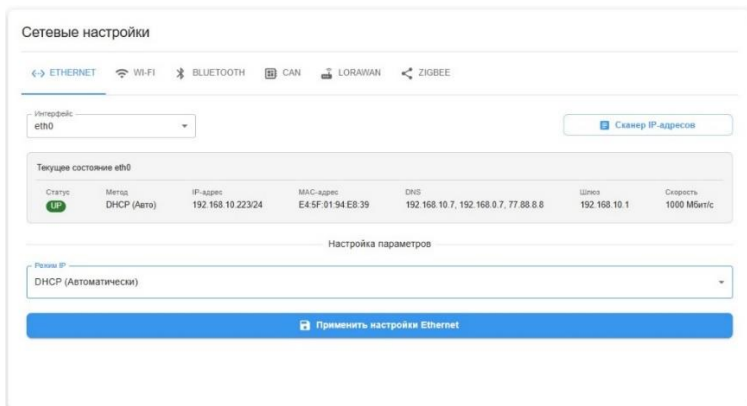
Сетевые настройки

ETHERNET WI-FI BLUETOOTH CAN LORAWAN ZIGBEE

Интерфейс
eth0

Сканер IP-адресов

Текущее состояние eth0

| Статус | Метод | IP-адрес | MAC-адрес | DNS | Шлюз | Скорость |
|---|---|---|---|---|---|---|
| UP | DHCP (Авто) | 192.168.10.223/24 | E4:5F:01:94:E8:39 | 192.168.10.7, 192.168.0.7, 77.88.8.8 | 192.168.10.1 | 1000 Мбит/с |

Настройка параметров

Режим IP
DHCP (Автоматически)

Применить настройки Ethernet